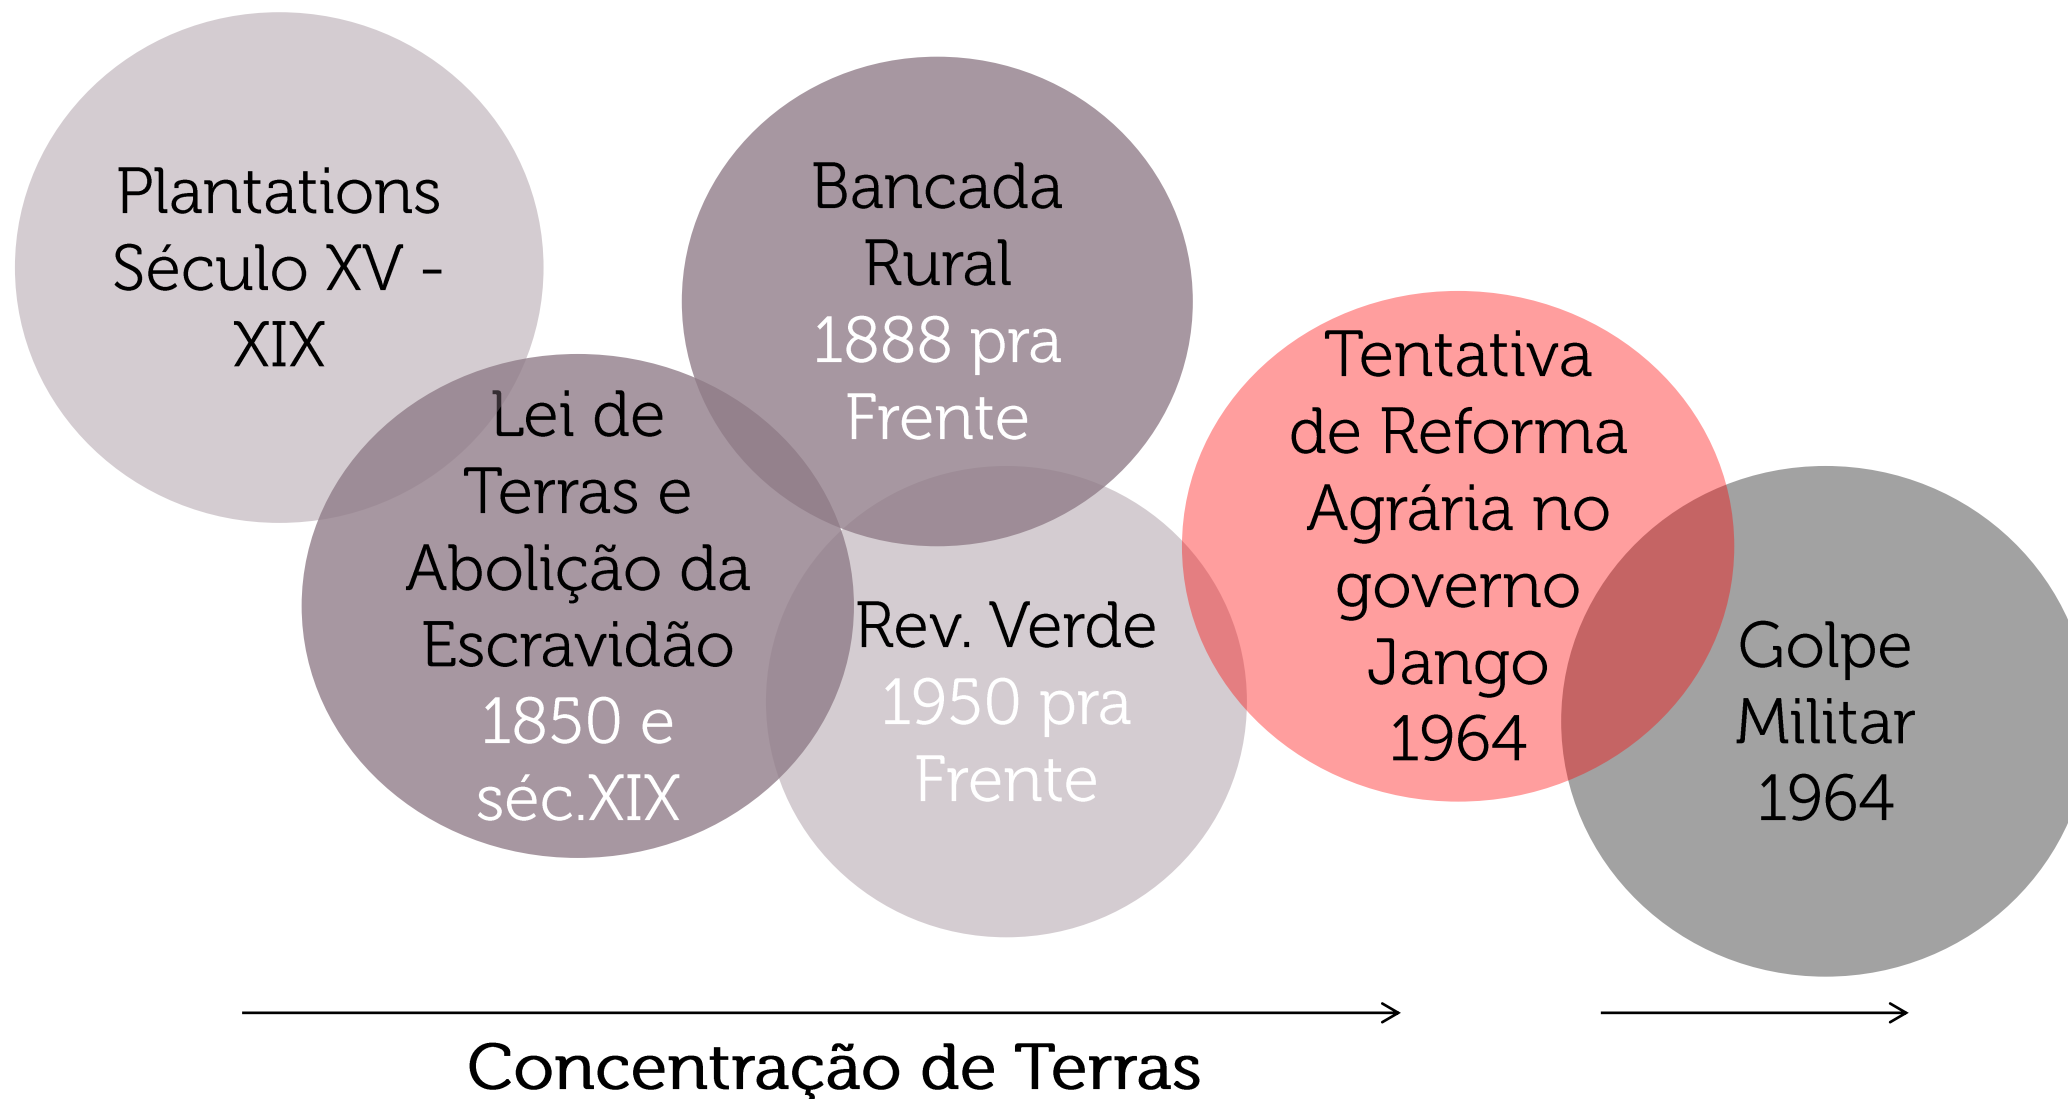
Plantations Século XV - XIX

Lei de Terras e Abolição da Escravidão 1850 e séc.XIX

Bancada Rural 1888 pra Frente

Rev. Verde 1950 pra Frente

Tentativa de Reforma Agrária no governo Jango 1964

Golpe Militar 1964

Concentração de Terras